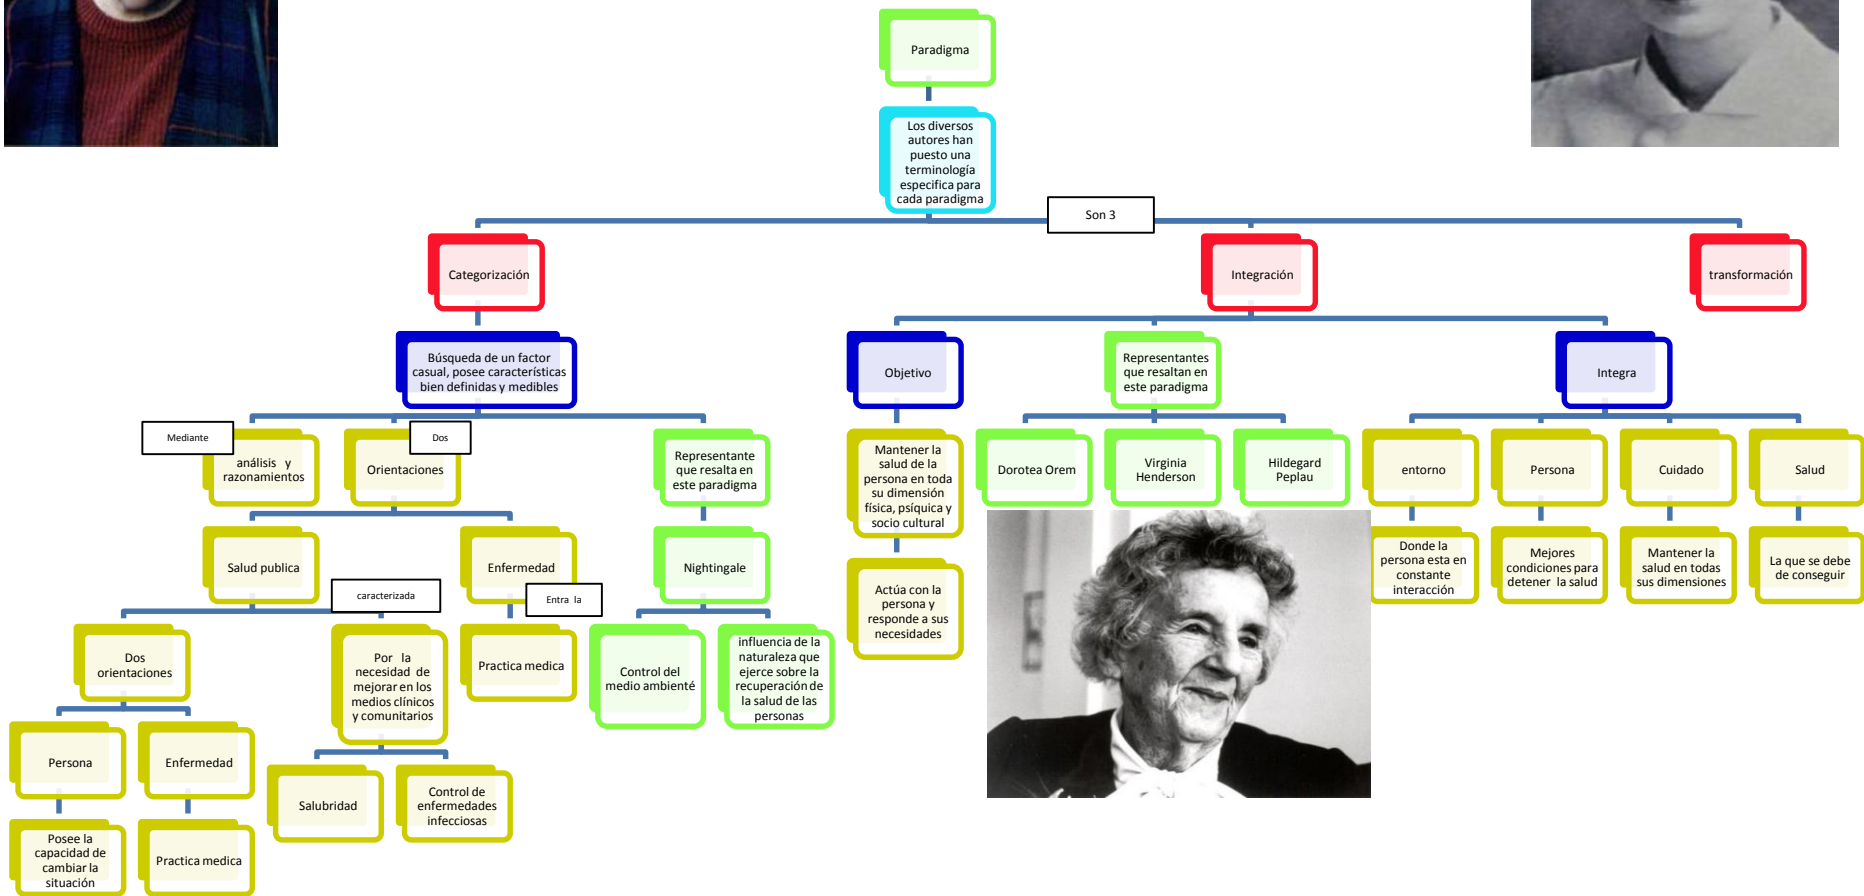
Paradigma

Los diversos autores han puesto una terminología especifica para cada paradigma

Son 3

Categorización

Integración

transformación

Búsqueda de un factor casual, posee características bien definidas y medibles

Mediante

análisis y razonamientos

Dos

Orientaciones

Representante que resalta en este paradigma

Salud publica

Enfermedad

Nightingale

caracterizada

Entra la

Dos orientaciones

Por la necesidad de mejorar en los medios clínicos y comunitarios

Practica medica

Control del medio ambienté

influencia de la naturaleza que ejerce sobre la recuperación de la salud de las personas

Persona

Enfermedad

Salubridad

Control de enfermedades infecciosas

Posee la capacidad de cambiar la situación

Practica medica

Objetivo

Representantes que resaltan en este paradigma

Integra

Mantener la salud de la persona en toda su dimensión física, psíquica y socio cultural

Actúa con la persona y responde a sus necesidades

Dorotea Orem

Virginia Henderson

Hildegard Peplau

entorno

Persona

Cuidado

Salud

Donde la persona esta en constante interacción

Mejores condiciones para detener la salud

Mantener la salud en todas sus dimensiones

La que se debe de conseguir